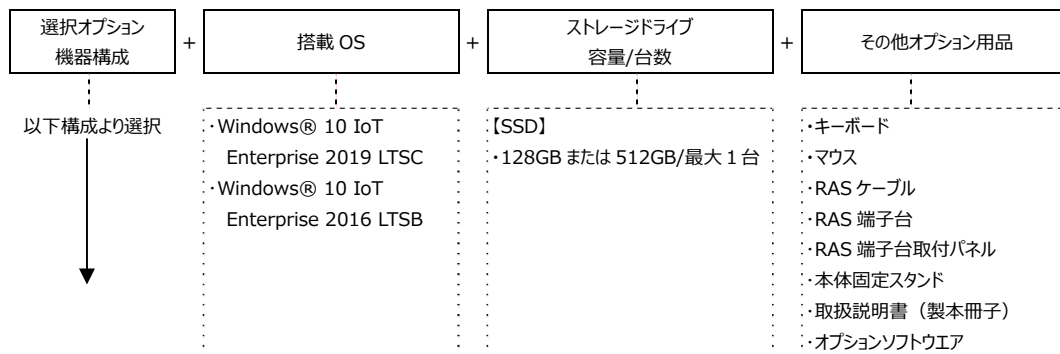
選択オプション
機器構成

+

搭載 OS

+

ストレージドライブ
容量/台数

+

その他オプション用品

以下構成より選択

・Windows® 10 IoT Enterprise 2019 LTSC
・Windows® 10 IoT Enterprise 2016 LTSB

【SSD】
・128GB または 512GB/最大 1 台

・キーボード
・マウス
・RAS ケーブル
・RAS 端子台
・RAS 端子台取付パネル
・本体固定スタンド
・取扱説明書（製本冊子）
・オプションソフトウエア